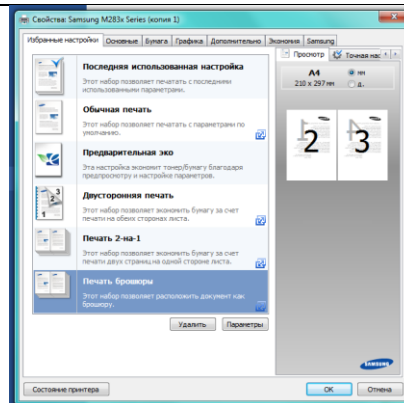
Свойства: Samsung M283x Series (копия 1)

Избранные настройки | Основные | Бумага | Графика | Дополнительно | Экономия | Samsung

Последняя использованная настройка
Этот набор позволяет печатать с последними использованными параметрами.

Обычная печать
Этот набор позволяет печатать с параметрами по умолчанию.

Предварительная эко
Эта настройка экономит тонер/бумагу благодаря предпросмотру и настройке параметров.

Двусторонняя печать
Этот набор позволяет экономить бумагу за счет печати на обеих сторонах листа.

Печать 2-на-1
Этот набор позволяет экономить бумагу за счет печати двух страниц на одной стороне листа.

Печать брошюры
Этот набор позволяет расположить документ как брошюру.

Удалить | Параметры

Просмотр | Точная нас

A4
210 x 297 мм
мм
д.

2
3

SAMSUNG

Состояние принтера

OK | Отмена